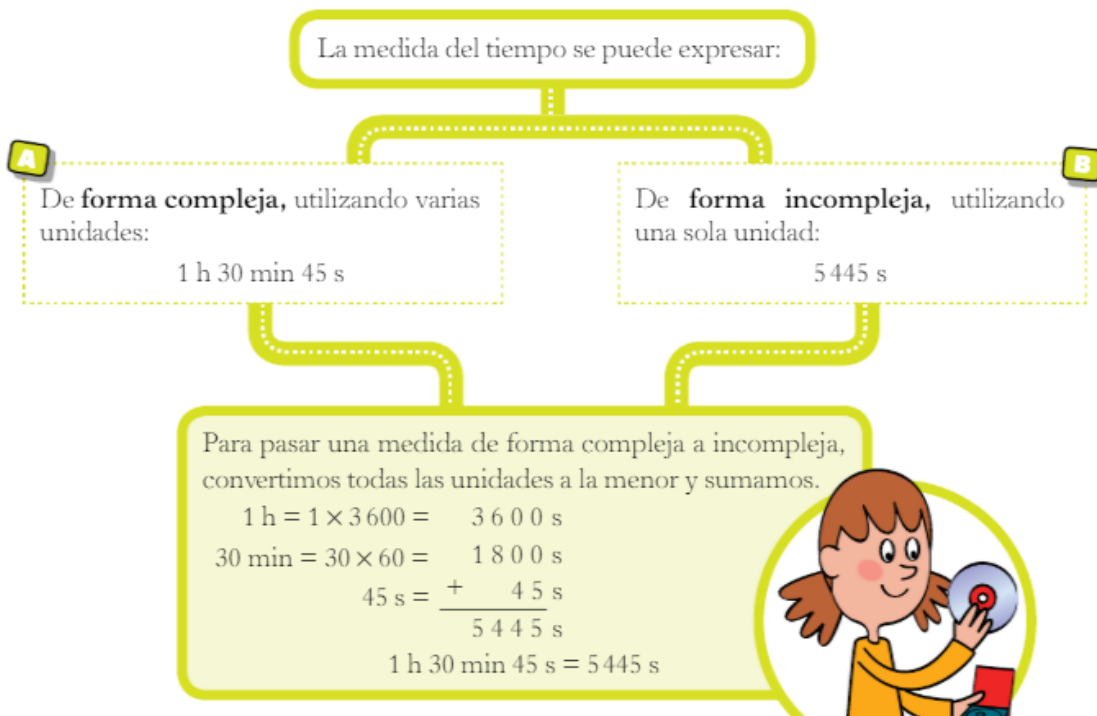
La medida del tiempo se puede expresar:

A

De **forma compleja,** utilizando varias unidades:

1 h 30 min 45 s

B

De **forma incompleja,** utilizando una sola unidad:

5 445 s

Para pasar una medida de forma compleja a incompleja, convertimos todas las unidades a la menor y sumamos.

$1 \text{ h} = 1 \times 3\,600 =$ 3 6 0 0 s

$30 \text{ min} = 30 \times 60 =$ 1 8 0 0 s

$45 \text{ s} =$ + 4 5 s

5 4 4 5 s

1 h 30 min 45 s = 5 445 s